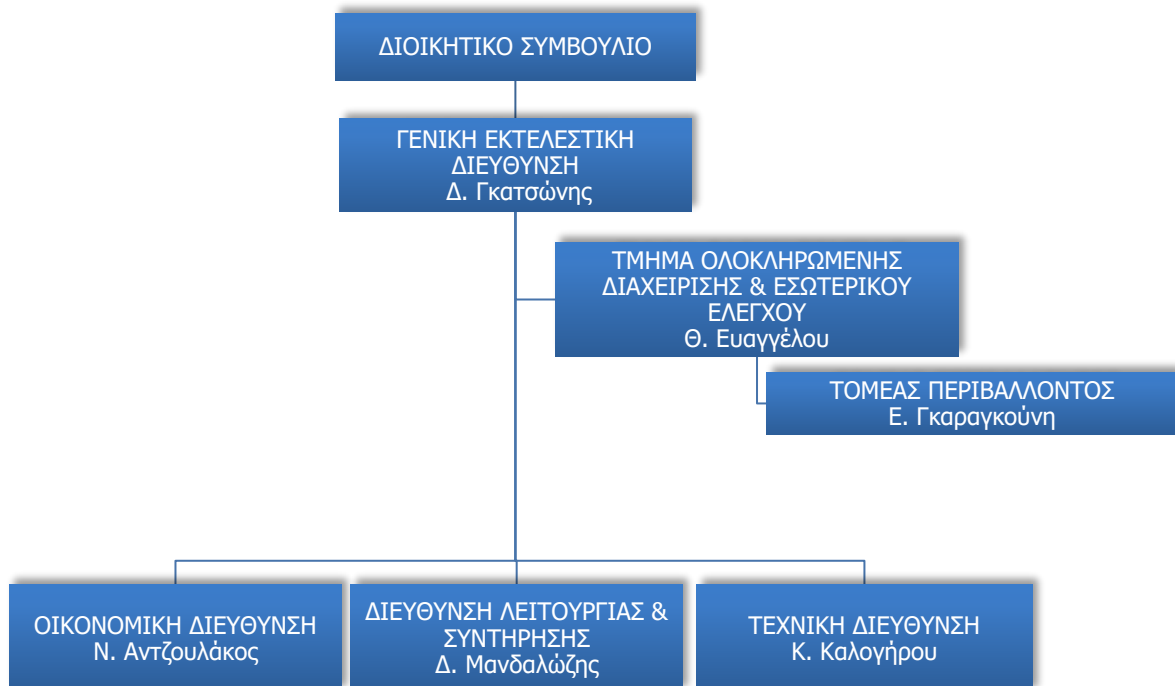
ΔΙΟΙΚΗΤΙΚΟ ΣΥΜΒΟΥΛΙΟ

ΓΕΝΙΚΗ ΕΚΤΕΛΕΣΤΙΚΗ ΔΙΕΥΘΥΝΣΗ
Δ. Γκατσώνης

ΤΜΗΜΑ ΟΛΟΚΛΗΡΩΜΕΝΗΣ ΔΙΑΧΕΙΡΙΣΗΣ & ΕΣΩΤΕΡΙΚΟΥ ΕΛΕΓΧΟΥ
Θ. Ευαγγέλου

ΤΟΜΕΑΣ ΠΕΡΙΒΑΛΛΟΝΤΟΣ
Ε. Γκαραγκούνη

ΟΙΚΟΝΟΜΙΚΗ ΔΙΕΥΘΥΝΣΗ
Ν. Αντζουλάκος

ΔΙΕΥΘΥΝΣΗ ΛΕΙΤΟΥΡΓΙΑΣ & ΣΥΝΤΗΡΗΣΗΣ
Δ. Μανδαλώζης

ΤΕΧΝΙΚΗ ΔΙΕΥΘΥΝΣΗ
Κ. Καλογήρου